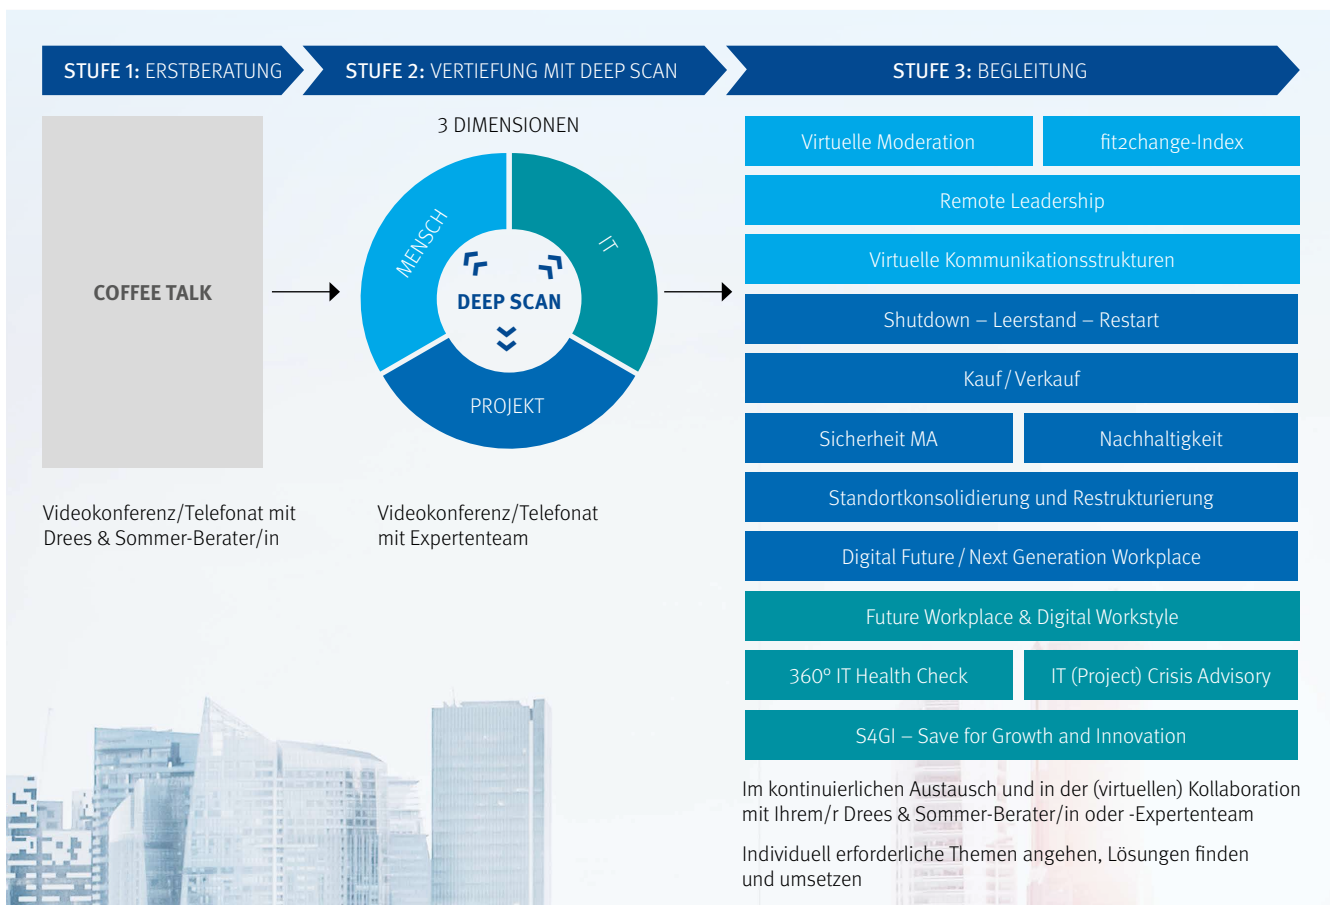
STUFE 1: ERSTBERATUNG

STUFE 2: VERTIEFUNG MIT DEEP SCAN

STUFE 3: BEGLEITUNG

COFFEE TALK

Videokonferenz/Telefonat mit Drees & Sommer-Berater/in

3 DIMENSIONEN

MENSCH

IT

DEEP SCAN

PROJEKT

Videokonferenz/Telefonat mit Expertenteam

Virtuelle Moderation

fit2change-Index

Remote Leadership

Virtuelle Kommunikationsstrukturen

Shutdown – Leerstand – Restart

Kauf / Verkauf

Sicherheit MA

Nachhaltigkeit

Standortkonsolidierung und Restrukturierung

Digital Future / Next Generation Workplace

Future Workplace & Digital Workstyle

360° IT Health Check

IT (Project) Crisis Advisory

S4GI – Save for Growth and Innovation

Im kontinuierlichen Austausch und in der (virtuellen) Kollaboration mit Ihrem/r Drees & Sommer-Berater/in oder -Expertenteam

Individuell erforderliche Themen angehen, Lösungen finden und umsetzen